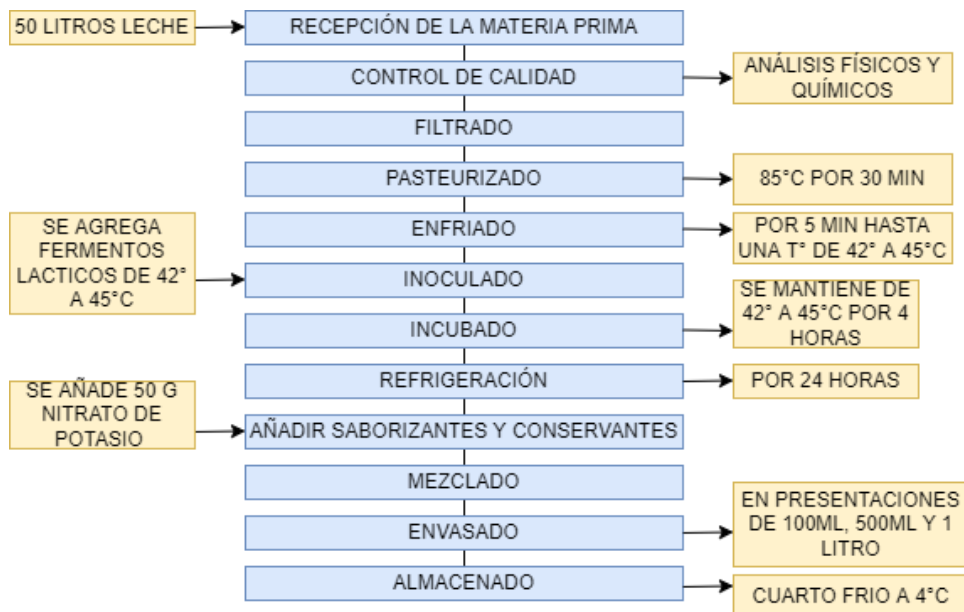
50 LITROS LECHE

RECEPCIÓN DE LA MATERIA PRIMA

CONTROL DE CALIDAD

ANÁLISIS FÍSICOS Y QUÍMICOS

FILTRADO

PASTEURIZADO

85°C POR 30 MIN

ENFRIADO

POR 5 MIN HASTA UNA T° DE 42° A 45°C

SE AGREGA FERMENTOS LACTICOS DE 42° A 45°C

INOCULADO

INCUBADO

SE MANTIENE DE 42° A 45°C POR 4 HORAS

REFRIGERACIÓN

POR 24 HORAS

SE AÑADE 50 G NITRATO DE POTASIO

AÑADIR SABORIZANTES Y CONSERVANTES

MEZCLADO

ENVASADO

EN PRESENTACIONES DE 100ML, 500ML Y 1 LITRO

ALMACENADO

CUARTO FRIO A 4°C